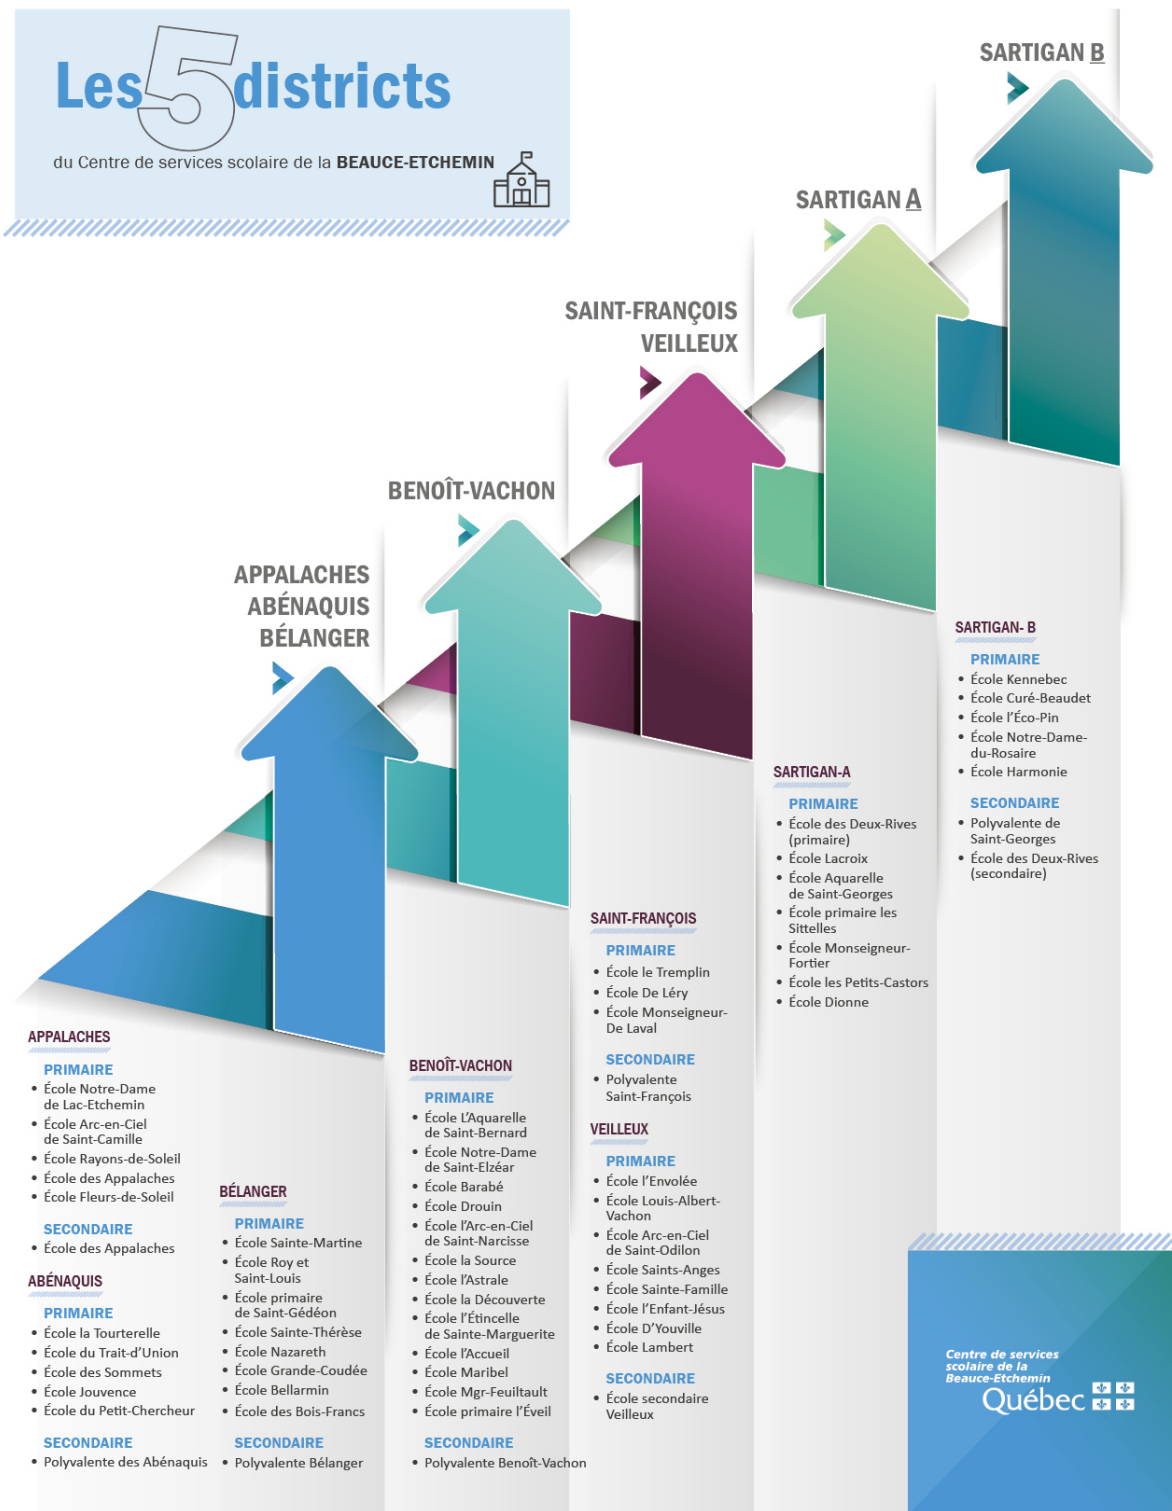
Les 5 districts

du Centre de services scolaire de la BEAUCE-ETCHEMIN

SARTIGAN B

SARTIGAN A

SAINT-FRANÇOIS VEILLEUX

BENOÎT-VACHON

APPALACHES ABÉNAQUIS BÉLANGER

SARTIGAN- B

PRIMAIRE
• École Kennebec
• École Curé-Beaudet
• École l'Éco-Pin
• École Notre-Dame-du-Rosaire
• École Harmonie

SECONDAIRE
• Polyvalente de Saint-Georges
• École des Deux-Rives (secondaire)

SARTIGAN-A

PRIMAIRE
• École des Deux-Rives (primaire)
• École Lacroix
• École Aquarelle de Saint-Georges
• École primaire les Sittelles
• École Monseigneur-Fortier
• École les Petits-Castors
• École Dionne

SAINT-FRANÇOIS

PRIMAIRE
• École le Tremplin
• École De Léry
• École Monseigneur-De Laval

SECONDAIRE
• Polyvalente Saint-François

VEILLEUX

PRIMAIRE
• École l'Envolée
• École Louis-Albert-Vachon
• École Arc-en-Ciel de Saint-Odilon
• École Saints-Anges
• École Sainte-Famille
• École l'Enfant-Jésus
• École D'Youville
• École Lambert

SECONDAIRE
• École secondaire Veilleux

BENOÎT-VACHON

PRIMAIRE
• École L'Aquarelle de Saint-Bernard
• École Notre-Dame de Saint-Elzéar
• École Barabé
• École Drouin
• École l'Arc-en-Ciel de Saint-Narcisse
• École la Source
• École l'Astrale
• École la Découverte
• École l'Étincelle de Sainte-Marguerite
• École l'Accueil
• École Maribel
• École Mgr-Feuiltault
• École primaire l'Éveil

SECONDAIRE
• Polyvalente Benoît-Vachon

APPALACHES

PRIMAIRE
• École Notre-Dame de Lac-Etchemin
• École Arc-en-Ciel de Saint-Camille
• École Rayons-de-Soleil
• École des Appalaches
• École Fleurs-de-Soleil

SECONDAIRE
• École des Appalaches

ABÉNAQUIS

PRIMAIRE
• École la Tourterelle
• École du Trait-d'Union
• École des Sommets
• École Jouvence
• École du Petit-Chercheur

SECONDAIRE
• Polyvalente des Abénaquis

BÉLANGER

PRIMAIRE
• École Sainte-Martine
• École Roy et Saint-Louis
• École primaire de Saint-Gédéon
• École Sainte-Thérèse
• École Nazareth
• École Grande-Coudée
• École Bellarmin
• École des Bois-Francs

SECONDAIRE
• Polyvalente Bélanger

Centre de services scolaire de la Beauce-Etchemin
Québec